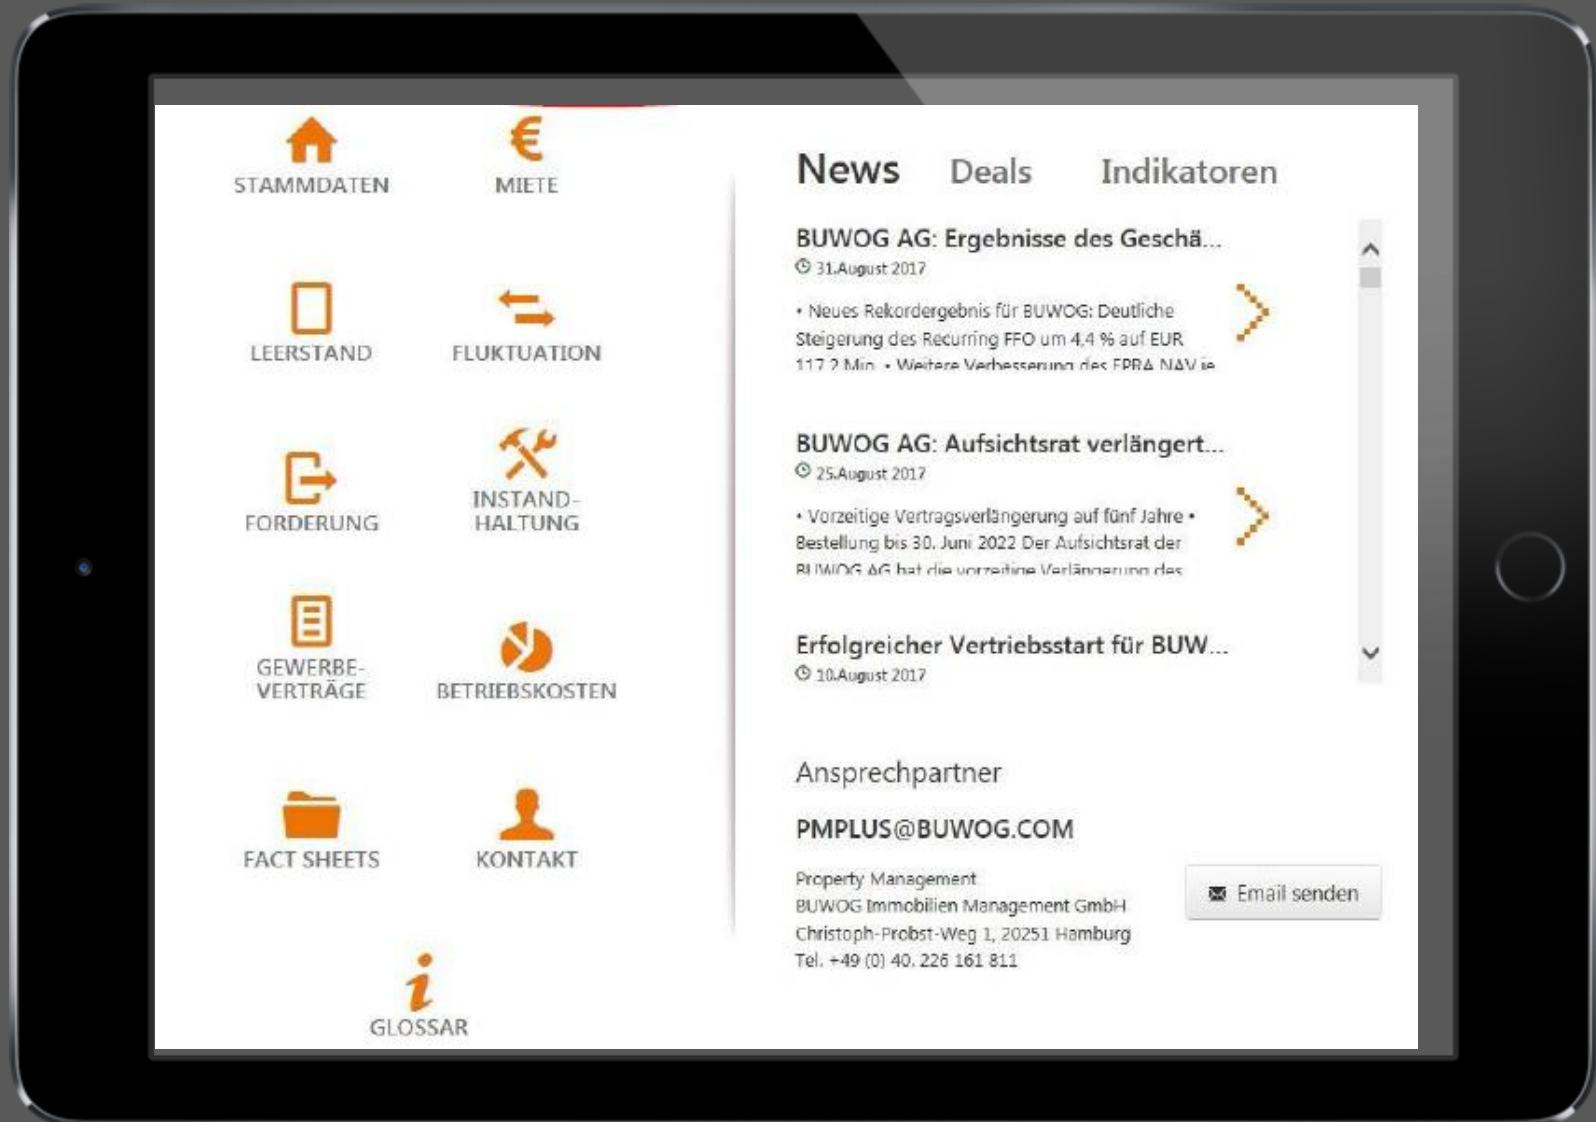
STAMMDATEN
MIETE
LEERSTAND
FLUKTUATION
FORDERUNG
INSTANDHALTUNG
GEWERBEVERTRÄGE
BETRIEBSKOSTEN
FACT SHEETS
KONTAKT
GLOSSAR

News Deals Indikatoren

BUWOG AG: Ergebnisse des Geschä...
31.August 2017
• Neues Rekordergebnis für BUWOG: Deutliche Steigerung des Recurring FFO um 4,4 % auf EUR 117,2 Mio. • Weitere Verbesserung des EPRA NAV je

BUWOG AG: Aufsichtsrat verlängert...
25.August 2017
• Vorzeitige Vertragsverlängerung auf fünf Jahre • Bestellung bis 30. Juni 2022 Der Aufsichtsrat der BUWOG AG hat die vorzeitige Verlängerung des

Erfolgreicher Vertriebsstart für BUW...
10.August 2017

Ansprechpartner

PMPLUS@BUWOG.COM

Property Management
BUWOG Immobilien Management GmbH
Christoph-Probst-Weg 1, 20251 Hamburg
Tel. +49 (0) 40. 226 161 811

Email senden